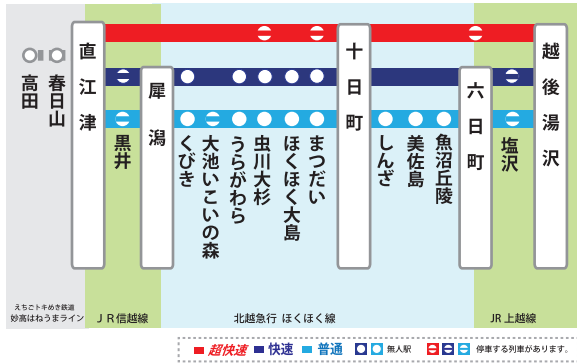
高田
春日山
直江津
黒井
犀潟
くびき
大池いこいの森
うらがわら
虫川大杉
ほくほく大島
まつだい
十日町
しんざ
美佐島
魚沼丘陵
六日町
塩沢
越後湯沢

えちごトキめき鉄道 妙高はねうまライン
JR信越線
北越急行 ほくほく線
JR上越線

超快速 快速 普通 無人駅 停車する列車があります。